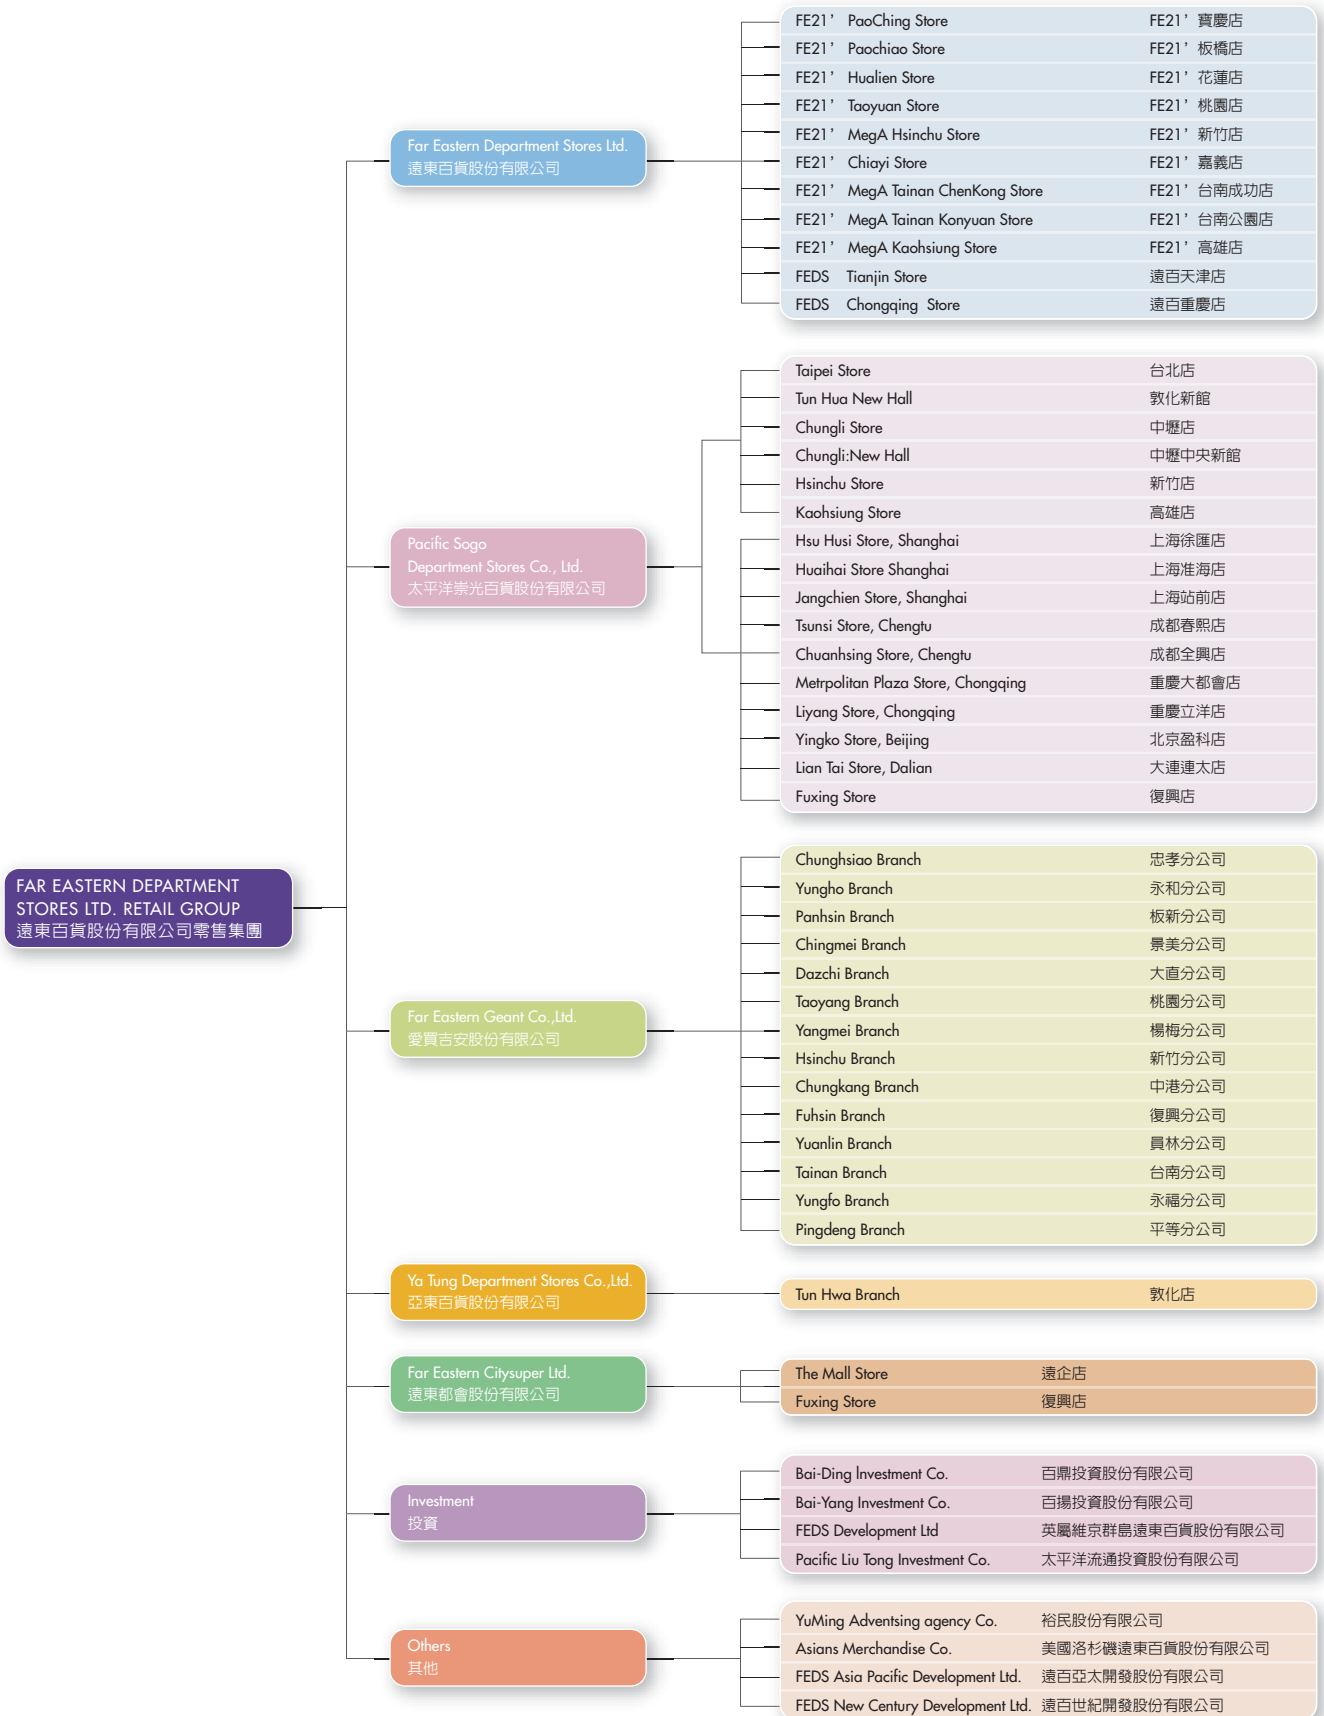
FAR EASTERN DEPARTMENT STORES LTD. RETAIL GROUP
遠東百貨股份有限公司零售集團

Far Eastern Department Stores Ltd.
遠東百貨股份有限公司

FE21' PaoChing Store FE21' 寶慶店
FE21' Paochiao Store FE21' 板橋店
FE21' Hualien Store FE21' 花蓮店
FE21' Taoyuan Store FE21' 桃園店
FE21' MegA Hsinchu Store FE21' 新竹店
FE21' Chiayi Store FE21' 嘉義店
FE21' MegA Tainan ChenKong Store FE21' 台南成功店
FE21' MegA Tainan Konyuan Store FE21' 台南公園店
FE21' MegA Kaohsiung Store FE21' 高雄店
FEDS Tianjin Store 遠百天津店
FEDS Chongqing Store 遠百重慶店

Pacific Sogo Department Stores Co., Ltd.
太平洋崇光百貨股份有限公司

Taipei Store 台北店
Tun Hua New Hall 敦化新館
Chungli Store 中壢店
Chungli:New Hall 中壢中央新館
Hsinchu Store 新竹店
Kaohsiung Store 高雄店
Hsu Husi Store, Shanghai 上海徐匯店
Huaihai Store Shanghai 上海准海店
Jangchien Store, Shanghai 上海站前店
Tsunsi Store, Chengtu 成都春熙店
Chuanhsing Store, Chengtu 成都全興店
Metrpolitan Plaza Store, Chongqing 重慶大都會店
Liyang Store, Chongqing 重慶立洋店
Yingko Store, Beijing 北京盈科店
Lian Tai Store, Dalian 大連連太店
Fuxing Store 復興店

Far Eastern Geant Co.,Ltd.
愛買吉安股份有限公司

Chunghsiao Branch 忠孝分公司
Yungho Branch 永和分公司
Panhsin Branch 板新分公司
Chingmei Branch 景美分公司
Dazchi Branch 大直分公司
Taoyang Branch 桃園分公司
Yangmei Branch 楊梅分公司
Hsinchu Branch 新竹分公司
Chungkang Branch 中港分公司
Fuhsin Branch 復興分公司
Yuanlin Branch 員林分公司
Tainan Branch 台南分公司
Yungfo Branch 永福分公司
Pingdeng Branch 平等分公司

Ya Tung Department Stores Co.,Ltd.
亞東百貨股份有限公司

Tun Hwa Branch 敦化店

Far Eastern Citysuper Ltd.
遠東都會股份有限公司

The Mall Store 遠企店
Fuxing Store 復興店

Investment
投資

Bai-Ding Investment Co. 百鼎投資股份有限公司
Bai-Yang Investment Co. 百揚投資股份有限公司
FEDS Development Ltd 英屬維京群島遠東百貨股份有限公司
Pacific Liu Tong Investment Co. 太平洋流通投資股份有限公司

Others
其他

YuMing Adventsing agency Co. 裕民股份有限公司
Asians Merchandise Co. 美國洛杉磯遠東百貨股份有限公司
FEDS Asia Pacific Development Ltd. 遠百亞太開發股份有限公司
FEDS New Century Development Ltd. 遠百世紀開發股份有限公司